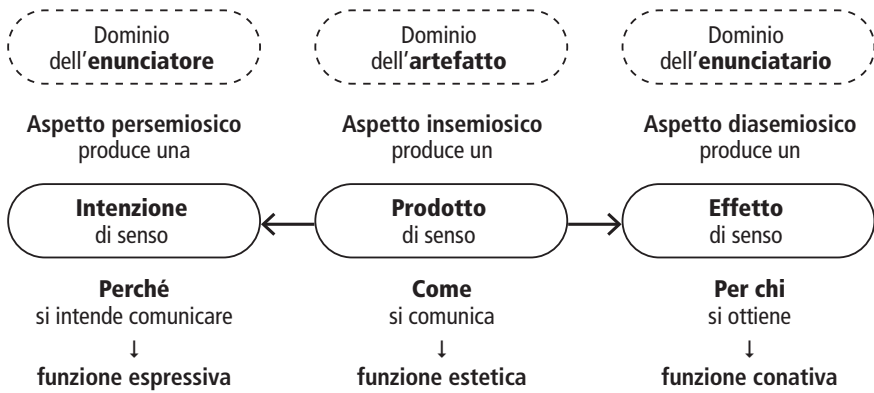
Dominio dell'**enunciatore**

**Aspetto persemiosico** produce una

**Intenzione** di senso

**Perché** si intende comunicare
↓
**funzione espressiva**

Dominio dell'**artefatto**

**Aspetto insemiosico** produce un

**Prodotto** di senso

**Come** si comunica
↓
**funzione estetica**

Dominio dell'**enunciatario**

**Aspetto diasemiosico** produce un

**Effetto** di senso

**Per chi** si ottiene
↓
**funzione conativa**